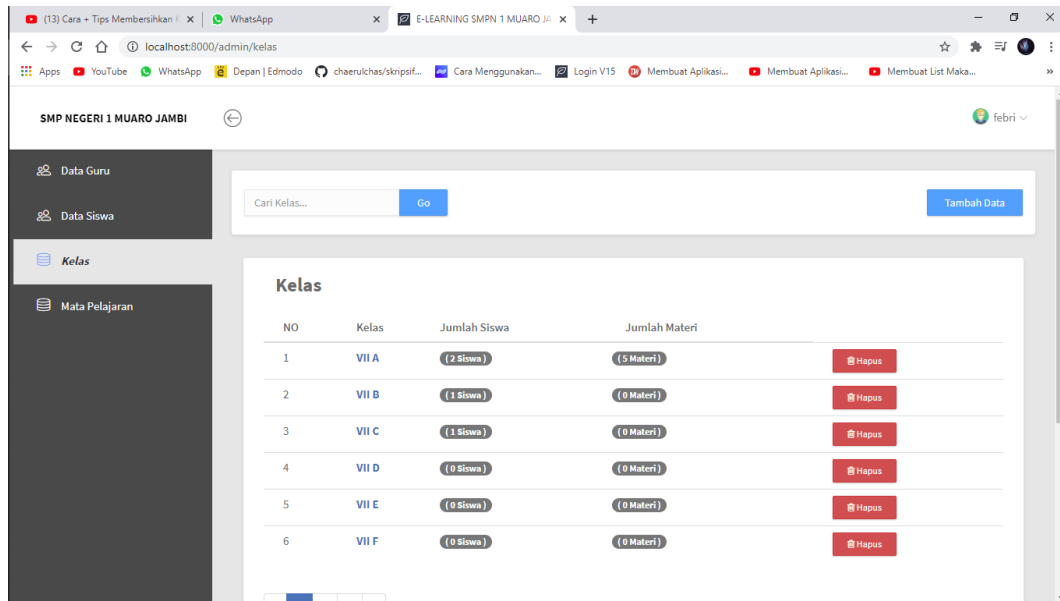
(13) Cara + Tips Membersihkan | × | WhatsApp × | E-LEARNING SMPN 1 MUARO JA × | +

localhost:8000/admin/kelas

Apps | YouTube | WhatsApp | Depan | Edmodo | chaerulchas/skripsif... | Cara Menggunakan... | Login V15 | Membuat Aplikasi... | Membuat Aplikasi... | Membuat List Maka...

SMP NEGERI 1 MUARO JAMBI

febri

Data Guru

Data Siswa

Kelas

Mata Pelajaran

Cari Kelas...

Go

Tambah Data

Kelas

| NO | Kelas | Jumlah Siswa | Jumlah Materi | |
|---|---|---|---|---|
| 1 | VII A | ( 2 Siswa ) | ( 5 Materi ) | Hapus |
| 2 | VII B | ( 1 Siswa ) | ( 0 Materi ) | Hapus |
| 3 | VII C | ( 1 Siswa ) | ( 0 Materi ) | Hapus |
| 4 | VII D | ( 0 Siswa ) | ( 0 Materi ) | Hapus |
| 5 | VII E | ( 0 Siswa ) | ( 0 Materi ) | Hapus |
| 6 | VII F | ( 0 Siswa ) | ( 0 Materi ) | Hapus |